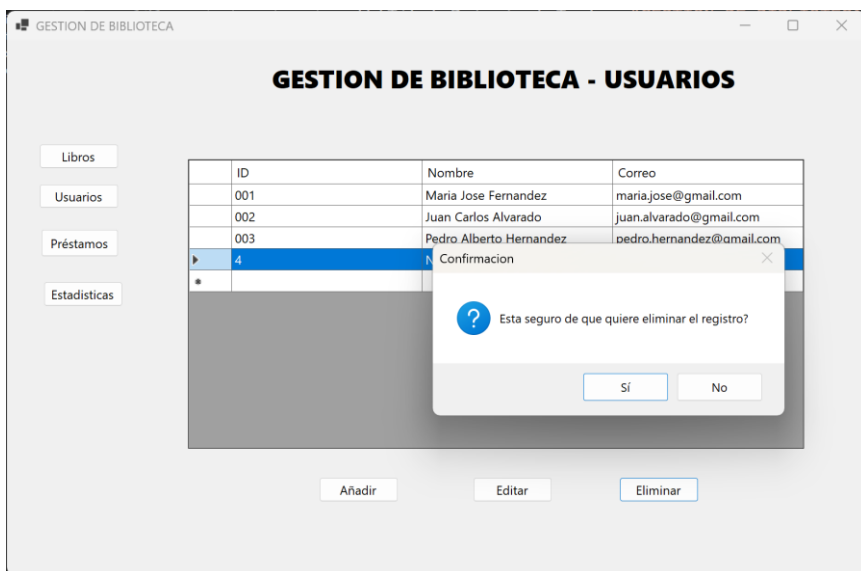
GESTION DE BIBLIOTECA

GESTION DE BIBLIOTECA - USUARIOS

Libros

Usuarios

Préstamos

Estadisticas

| | ID | Nombre | Correo |
|---|---|---|---|
| | 001 | Maria Jose Fernandez | maria.jose@gmail.com |
| | 002 | Juan Carlos Alvarado | juan.alvarado@gmail.com |
| | 003 | Pedro Alberto Hernandez | pedro.hernandez@gmail.com |
| ▶ | 4 | N | |
| * | | | |

Confirmacion

Esta seguro de que quiere eliminar el registro?

Sí

No

Añadir

Editar

Eliminar